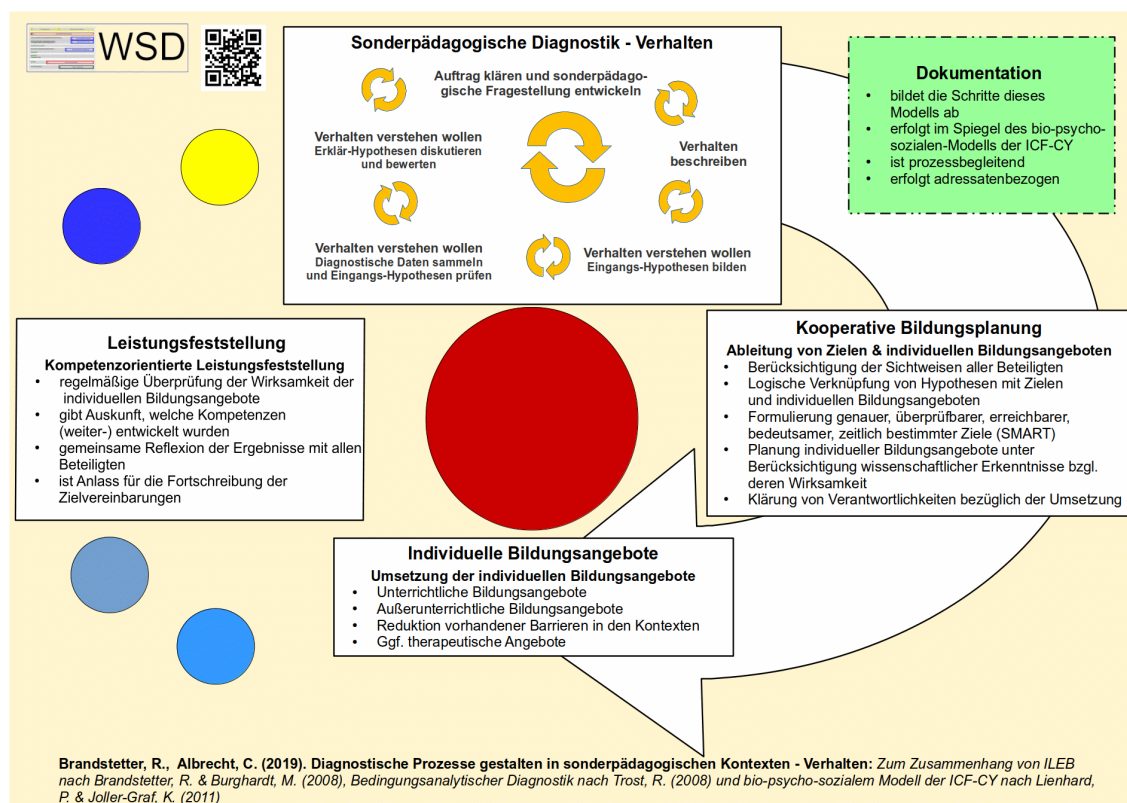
WSD

Sonderpädagogische Diagnostik - Verhalten

Auftrag klären und sonderpädagogische Fragestellung entwickeln

Verhalten beschreiben

Verhalten verstehen wollen
Eingangs-Hypothesen bilden

Verhalten verstehen wollen
Diagnostische Daten sammeln und Eingangs-Hypothesen prüfen

Verhalten verstehen wollen
Erklär-Hypothesen diskutieren und bewerten

Dokumentation
- bildet die Schritte dieses Modells ab
- erfolgt im Spiegel des bio-psycho-sozialen-Modells der ICF-CY
- ist prozessbegleitend
- erfolgt adressatenbezogen

Leistungsfeststellung
Kompetenzorientierte Leistungsfeststellung
- regelmäßige Überprüfung der Wirksamkeit der individuellen Bildungsangebote
- gibt Auskunft, welche Kompetenzen (weiter-) entwickelt wurden
- gemeinsame Reflexion der Ergebnisse mit allen Beteiligten
- ist Anlass für die Fortschreibung der Zielvereinbarungen

Kooperative Bildungsplanung
Ableitung von Zielen & individuellen Bildungsangeboten
- Berücksichtigung der Sichtweisen aller Beteiligten
- Logische Verknüpfung von Hypothesen mit Zielen und individuellen Bildungsangeboten
- Formulierung genauer, überprüfbarer, erreichbarer, bedeutsamer, zeitlich bestimmter Ziele (SMART)
- Planung individueller Bildungsangebote unter Berücksichtigung wissenschaftlicher Erkenntnisse bzgl. deren Wirksamkeit
- Klärung von Verantwortlichkeiten bezüglich der Umsetzung

Individuelle Bildungsangebote
Umsetzung der individuellen Bildungsangebote
- Unterrichtliche Bildungsangebote
- Außerunterrichtliche Bildungsangebote
- Reduktion vorhandener Barrieren in den Kontexten
- Ggf. therapeutische Angebote

Brandstetter, R., Albrecht, C. (2019). Diagnostische Prozesse gestalten in sonderpädagogischen Kontexten - Verhalten: Zum Zusammenhang von ILEB nach Brandstetter, R. & Burghardt, M. (2008), Bedingungsanalytischer Diagnostik nach Trost, R. (2008) und bio-psycho-sozialem Modell der ICF-CY nach Lienhard, P. & Joller-Graf, K. (2011)